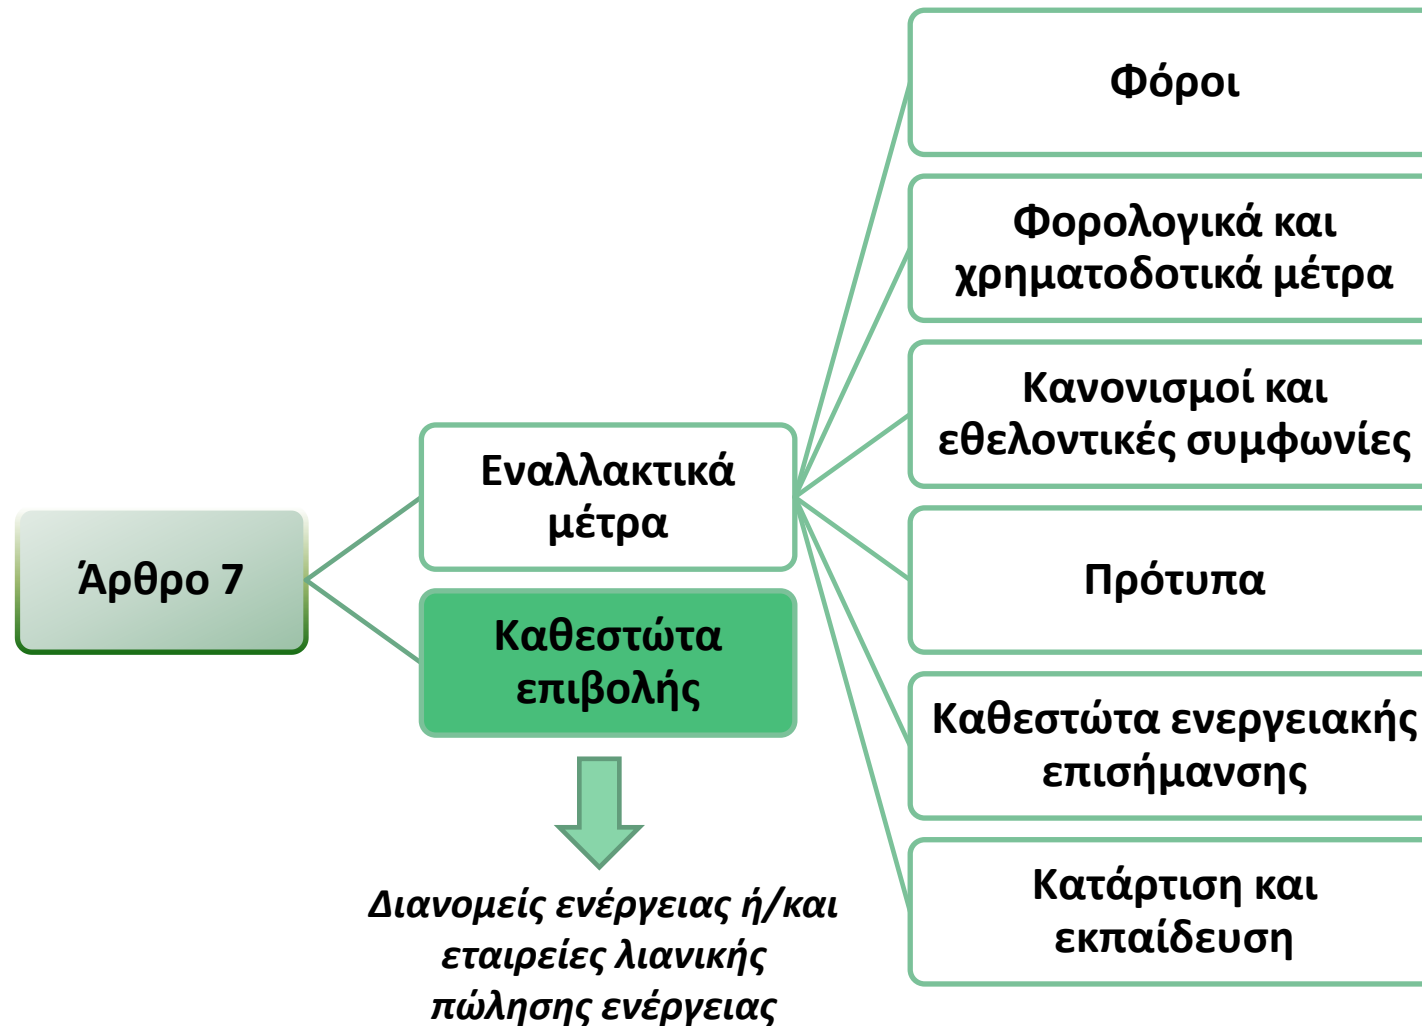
Άρθρο 7

Εναλλακτικά μέτρα

Καθεστώτα επιβολής

Διανομείς ενέργειας ή/και εταιρείες λιανικής πώλησης ενέργειας

Φόροι

Φορολογικά και χρηματοδοτικά μέτρα

Κανονισμοί και εθελοντικές συμφωνίες

Πρότυπα

Καθεστώτα ενεργειακής επισήμανσης

Κατάρτιση και εκπαίδευση